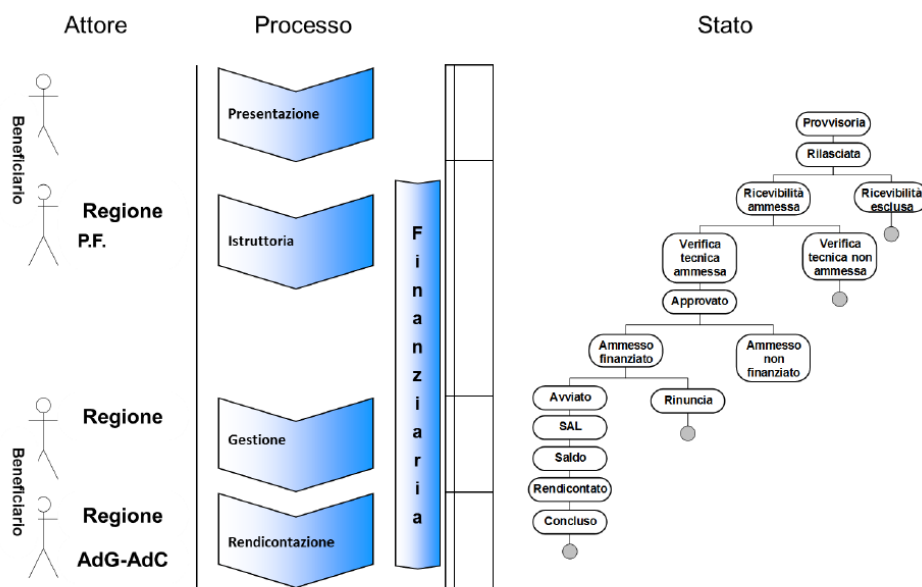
Attore

Processo

Stato

Beneficiario

Regione
P.F.

Regione

Beneficiario

Regione
AdG-AdC

Presentazione

Istruttoria

Gestione

Rendicontazione

Finanziaria

Provvisoria
Rilasciata
Ricevibilità ammessa
Ricevibilità esclusa
Verifica tecnica ammessa
Verifica tecnica non ammessa
Approvato
Ammesso finanziato
Ammesso non finanziato
Avviato
Rinuncia
SAL
Saldo
Rendicontato
Concluso